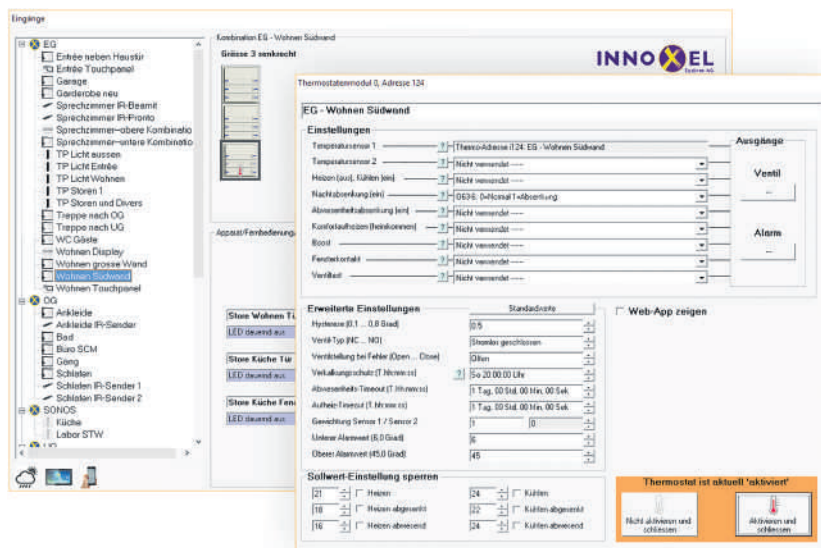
Eingänge

EG
Entrée neben Haustür
Entrée Touchpanel
Garage
Garderobe neu
Sprechzimmer IR-Beamit
Sprechzimmer IR-Pronto
Sprechzimmer-obere Kombinatio
Sprechzimmer-untere Kombinatio
TP Licht aussen
TP Licht Entrée
TP Licht Wohnen
TP Storen 1
TP Storen und Divers
Treppe nach OG
Treppe nach UG
WC Gäste
Wohnen Display
Wohnen grosse Wand
Wohnen Südwand
Wohnen Touchpanel
OG
Ankleide
Ankleide IR-Sender
Bad
Büro SCM
Gang
Schlafen
Schlafen IR-Sender 1
Schlafen IR-Sender 2
SONOS
Küche
Labor STW
UG

Kombination EG - Wohnen Südwand
Grösse 3 senkrecht

INNOXEL System AG

Apparat/Fernbedienung

Store Wohnen Tü
LED dauernd aus

Store Küche Tür
LED dauernd aus

Store Küche Fen
LED dauernd aus

Thermostatenmodul 0, Adresse 124

EG - Wohnen Südwand

Einstellungen

| | | |
|---|---|---|
| Temperatursensor 1 | ? | Thermo-Adresse i124: EG - Wohnen Südwand |
| Temperatursensor 2 | ? | Nicht verwendet ---- |
| Heizen (aus), Kühlen (ein) | ? | Nicht verwendet ---- |
| Nachtabsenkung (ein) | ? | 0636: 0=Normal 1=Absenkung |
| Abwesenheitsabsenkung (ein) | ? | Nicht verwendet ---- |
| Komfortaufheizen (heimkommen) | ? | Nicht verwendet ---- |
| Boost | ? | Nicht verwendet ---- |
| Fensterkontakt | ? | Nicht verwendet ---- |
| Ventiltest | ? | Nicht verwendet ---- |

Ausgänge
Ventil
...
Alarm
...

Erweiterte Einstellungen
Standardwerte

| | |
|---|---|
| Hysterese (0,1 ... 0,8 Grad) | 0.5 |
| Ventil-Typ (NC ... NO) | Stromlos geschlossen |
| Ventilstellung bei Fehler (Open ... Close) | Offen |
| Verkalkungsschutz (T.hh:mm:ss) ? | So 20:00:00 Uhr |
| Abwesenheits-Timeout (T.hh:mm:ss) | 1 Tag, 00 Std, 00 Min, 00 Sek |
| Aufheiz-Timeout (T.hh:mm:ss) | 1 Tag, 00 Std, 00 Min, 00 Sek |
| Gewichtung Sensor 1 / Sensor 2 | 1 / 0 |
| Unterer Alarmwert (6,0 Grad) | 6 |
| Oberer Alarmwert (45,0 Grad) | 45 |

Web-App zeigen

Sollwert-Einstellung sperren

| | | | |
|---|---|---|---|
| 21 | Heizen | 24 | Kühlen |
| 18 | Heizen abgesenkt | 22 | Kühlen abgesenkt |
| 16 | Heizen abwesend | 24 | Kühlen abwesend |

Thermostat ist aktuell 'aktiviert'
Nicht aktivieren und schliessen
Aktivieren und schliessen